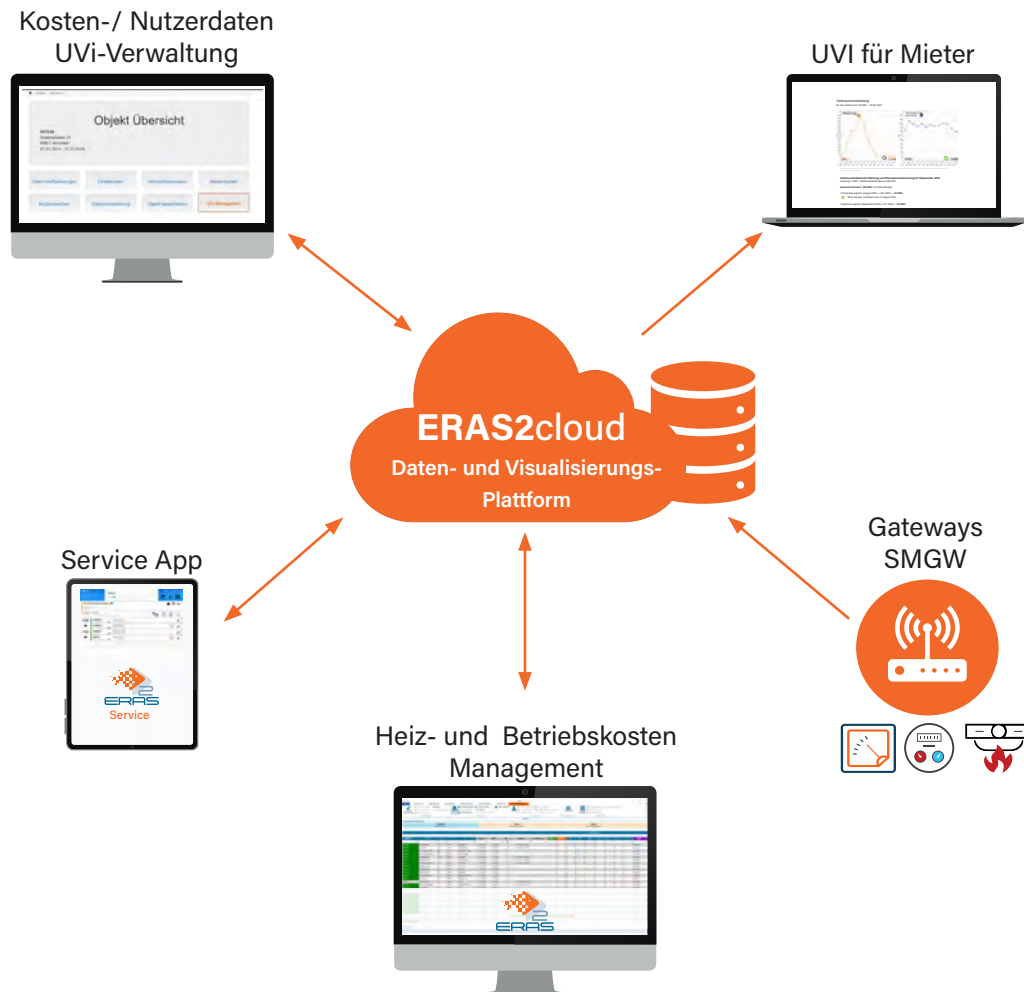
Kosten-/ Nutzerdaten
UVi-Verwaltung

Objekt Übersicht

UVI für Mieter

ERAS2cloud
Daten- und Visualisierungs-Plattform

Service App

ERAS
Service

Gateways
SMGW

Heiz- und Betriebskosten
Management

ERAS